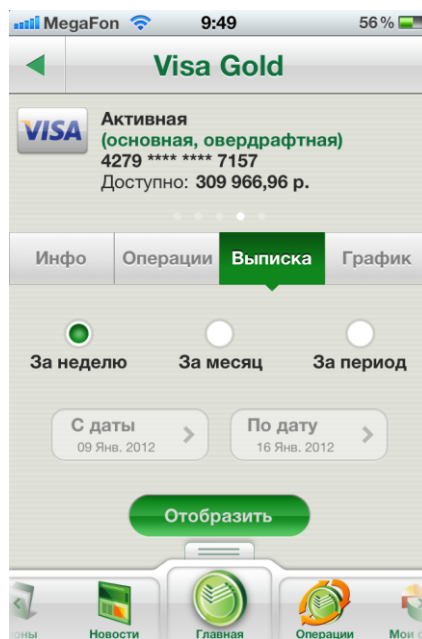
MegaFon 9:49 56 %

Visa Gold

VISA

Активная
(основная, овердрафтная)
4279 **** **** 7157
Доступно: 309 966,96 р.

Инфо | Операции | Выписка | График

За неделю
За месяц
За период

С даты
09 Янв. 2012

По дату
16 Янв. 2012

Отобразить

оны
Новости
Главная
Операции
Мои